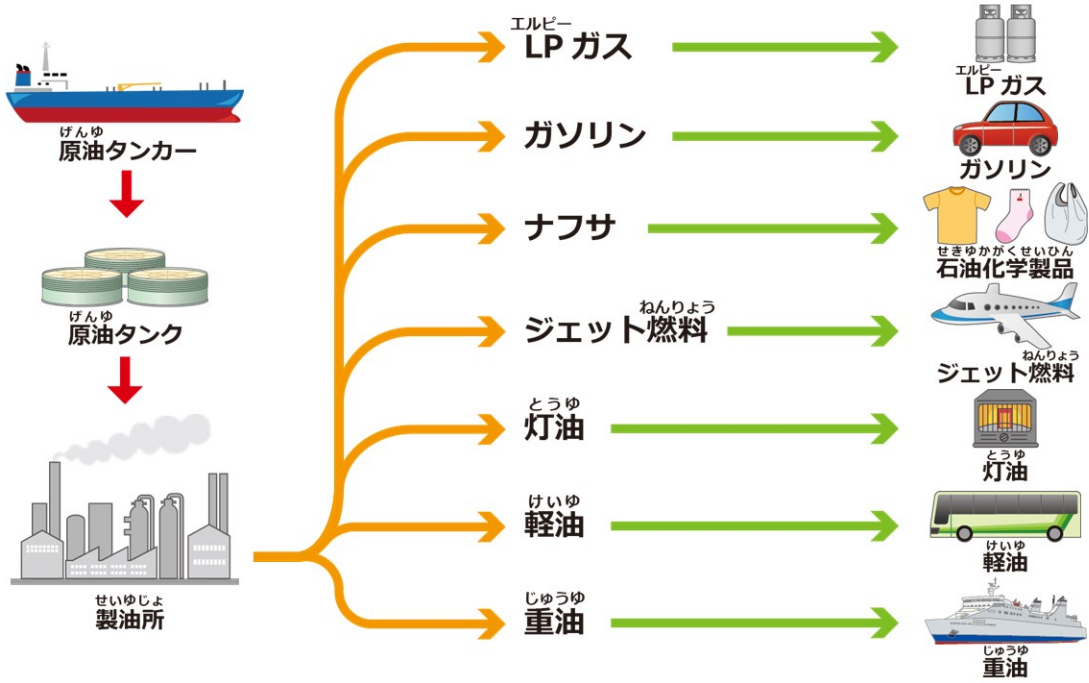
げんゆ
原油タンカー

げんゆ
原油タンク

せいゆじょ
製油所

エルピー
LPガス

ガソリン

ナフサ

ねんりょう
ジェット燃料

とうゆ
灯油

けいゆ
軽油

じゅうゆ
重油

エルピー
LPガス

ガソリン

せきゆかがくせいひん
石油化学製品

ねんりょう
ジェット燃料

とうゆ
灯油

けいゆ
軽油

じゅうゆ
重油